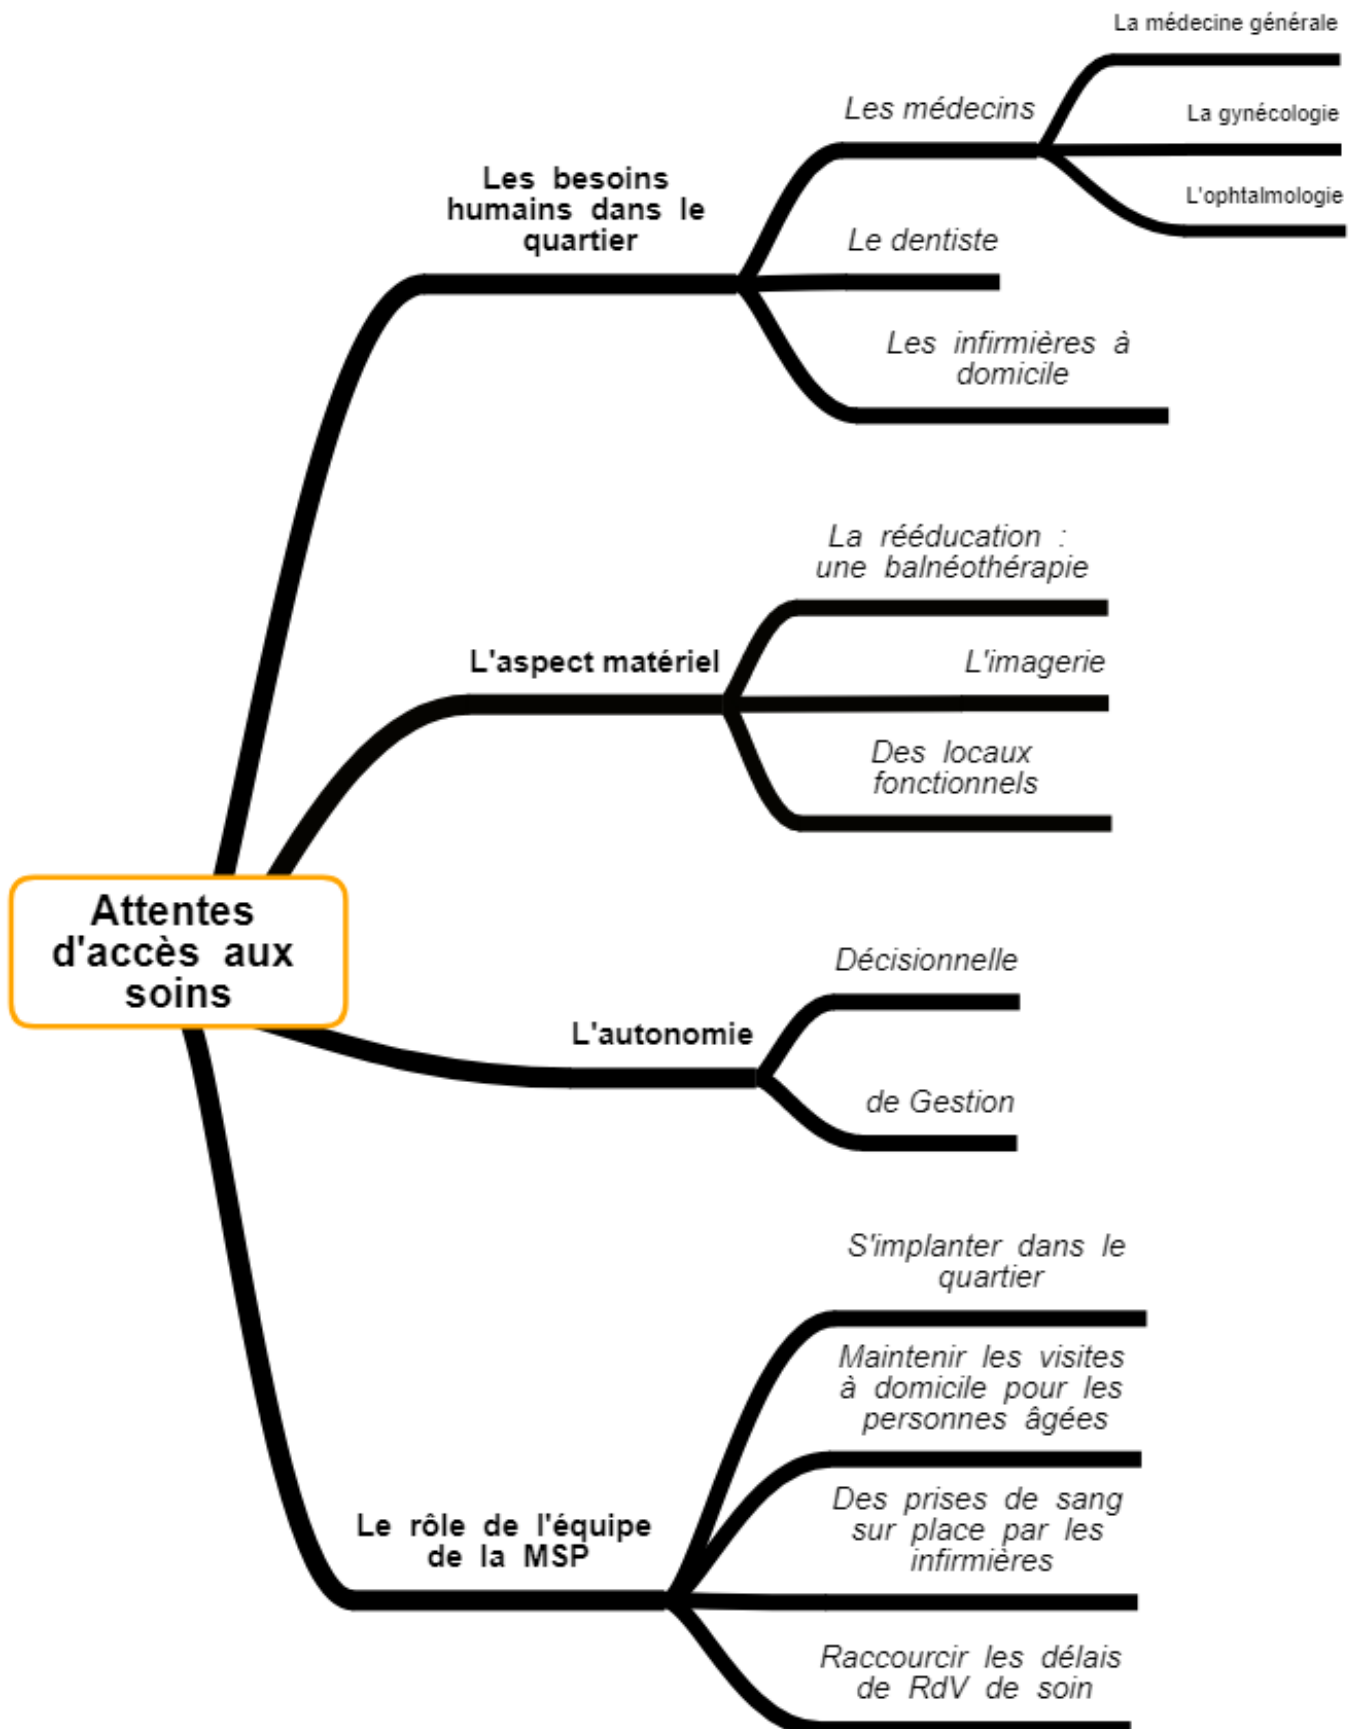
Attentes d'accès aux soins

Les besoins humains dans le quartier

Les médecins

La médecine générale

La gynécologie

L'ophtalmologie

Le dentiste

Les infirmières à domicile

L'aspect matériel

La rééducation : une balnéothérapie

L'imagerie

Des locaux fonctionnels

L'autonomie

Décisionnelle

de Gestion

Le rôle de l'équipe de la MSP

S'implanter dans le quartier

Maintenir les visites à domicile pour les personnes âgées

Des prises de sang sur place par les infirmières

Raccourcir les délais de RdV de soin